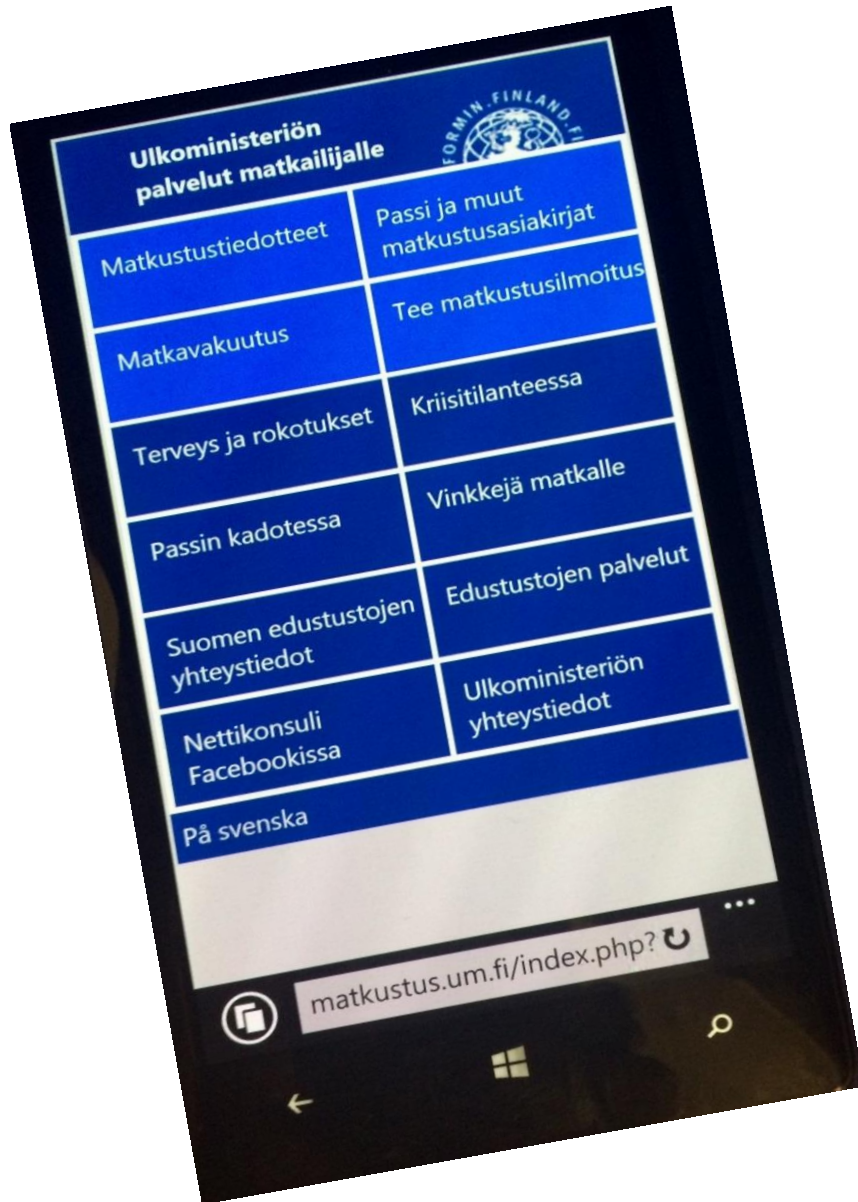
Ulkoministeriön palvelut matkailijalle

FORMIN.FINLAND.FI

Matkustustiedotteet

Passi ja muut matkustusasiakirjat

Tee matkustusilmoitus

Matkavakuutus

Kriisitilanteessa

Terveys ja rokotukset

Vinkkejä matkalle

Passin kadotessa

Edustustojen palvelut

Suomen edustustojen yhteystiedot

Ulkoministeriön yhteystiedot

Nettikonsuli Facebookissa

På svenska

matkustus.um.fi/index.php?